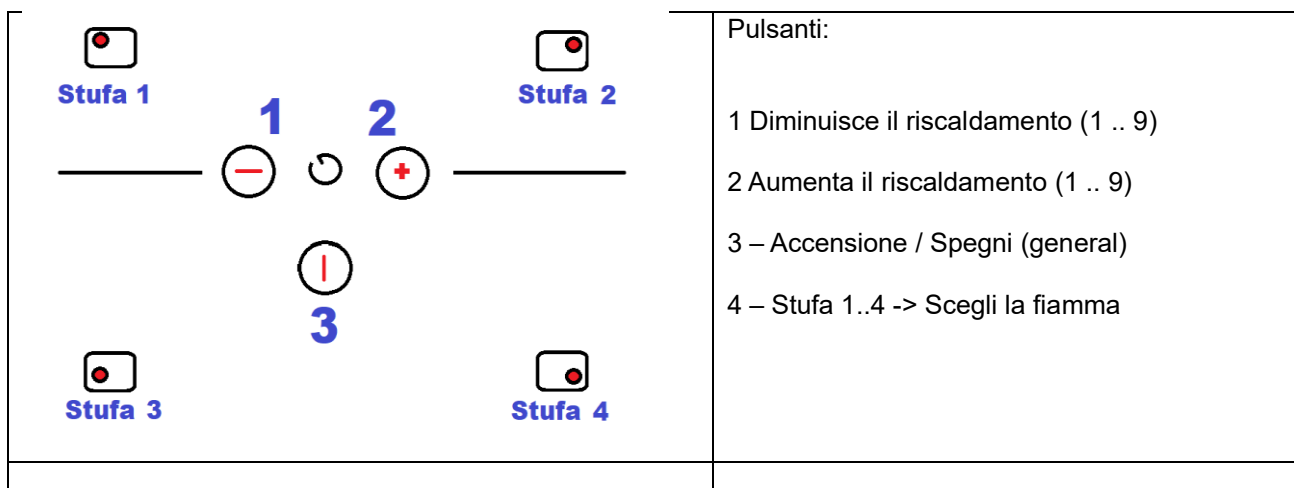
Stufa 1

Stufa 2

1

2

3

Stufa 3

Stufa 4

Pulsanti:

1 Diminuisce il riscaldamento (1 .. 9)

2 Aumenta il riscaldamento (1 .. 9)

3 – Accensione / Spegni (general)

4 – Stufa 1..4 -> Scegli la fiamma